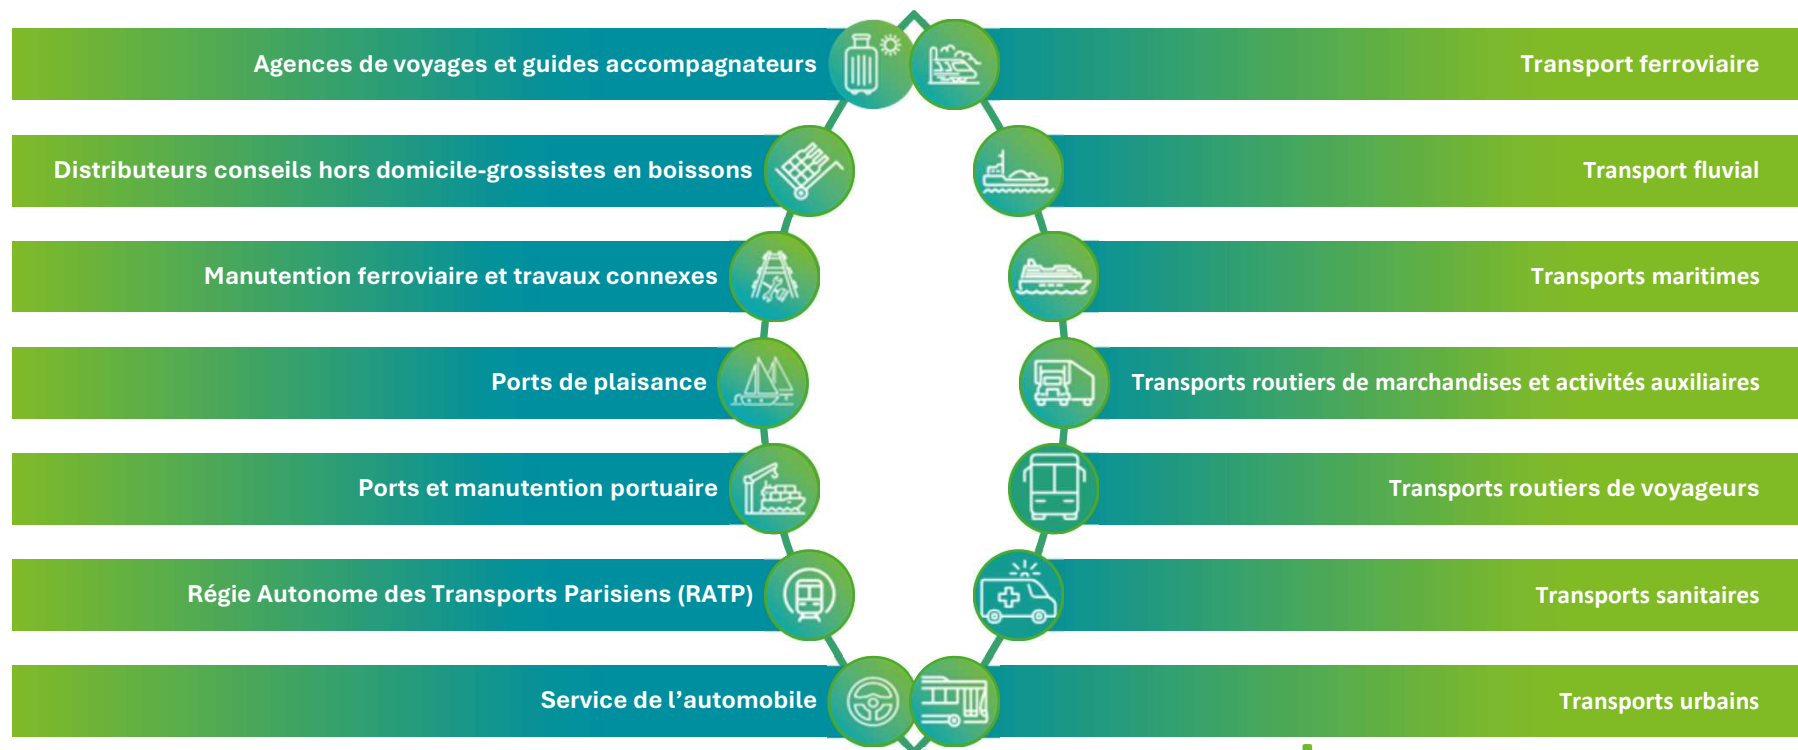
Agences de voyages et guides accompagnateurs

Distributeurs conseils hors domicile-grossistes en boissons

Manutention ferroviaire et travaux connexes

Ports de plaisance

Ports et manutention portuaire

Régie Autonome des Transports Parisiens (RATP)

Service de l’automobile

Transport ferroviaire

Transport fluvial

Transports maritimes

Transports routiers de marchandises et activités auxiliaires

Transports routiers de voyageurs

Transports sanitaires

Transports urbains